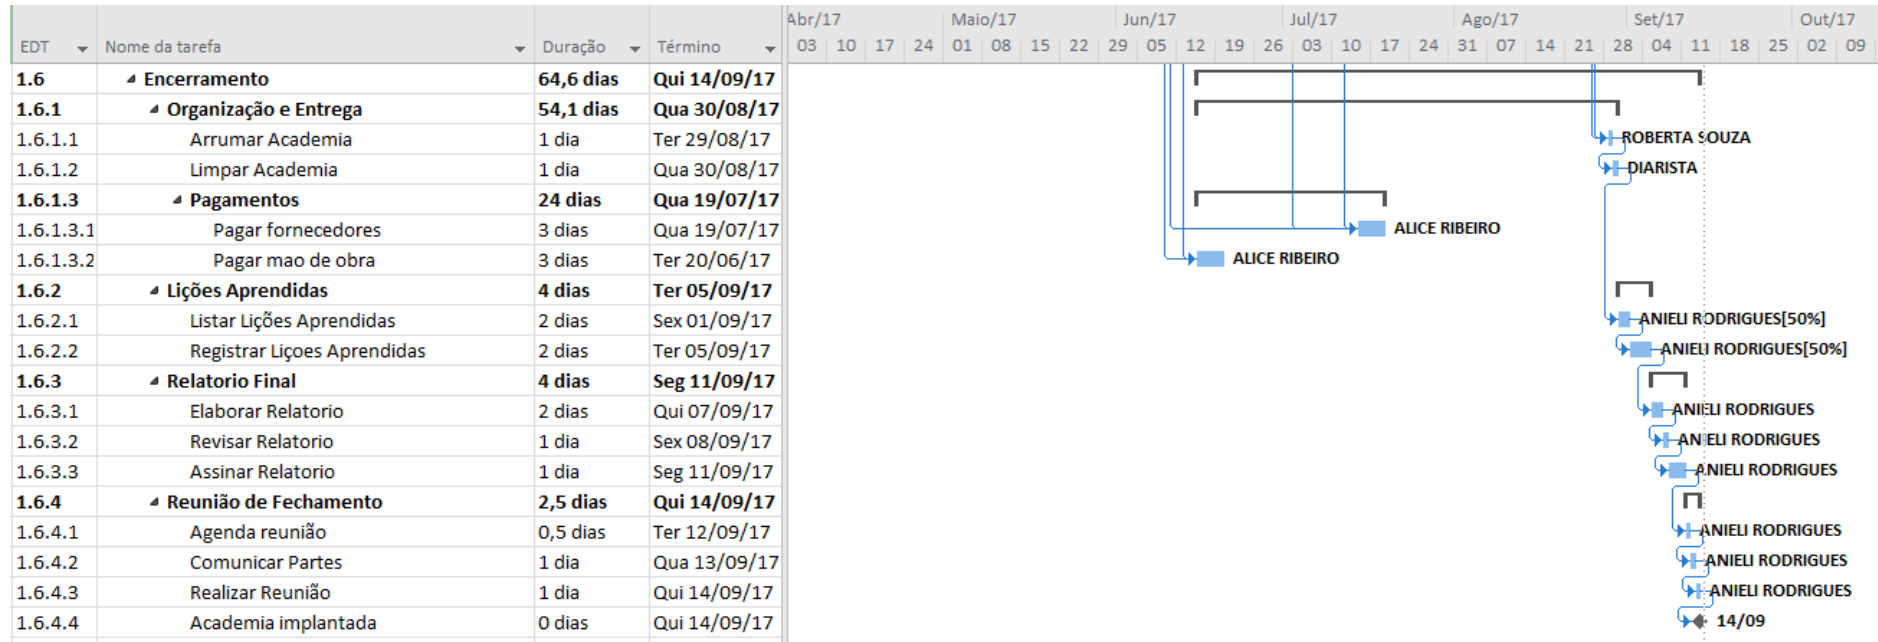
| EDT | Nome da tarefa | Duração | Término |
|---|---|---|---|
| 1.6 | Encerramento | 64,6 dias | Qui 14/09/17 |
| 1.6.1 | Organização e Entrega | 54,1 dias | Qua 30/08/17 |
| 1.6.1.1 | Arrumar Academia | 1 dia | Ter 29/08/17 |
| 1.6.1.2 | Limpar Academia | 1 dia | Qua 30/08/17 |
| 1.6.1.3 | Pagamentos | 24 dias | Qua 19/07/17 |
| 1.6.1.3.1 | Pagar fornecedores | 3 dias | Qua 19/07/17 |
| 1.6.1.3.2 | Pagar mao de obra | 3 dias | Ter 20/06/17 |
| 1.6.2 | Lições Aprendidas | 4 dias | Ter 05/09/17 |
| 1.6.2.1 | Listar Lições Aprendidas | 2 dias | Sex 01/09/17 |
| 1.6.2.2 | Registrar Liçoes Aprendidas | 2 dias | Ter 05/09/17 |
| 1.6.3 | Relatorio Final | 4 dias | Seg 11/09/17 |
| 1.6.3.1 | Elaborar Relatorio | 2 dias | Qui 07/09/17 |
| 1.6.3.2 | Revisar Relatorio | 1 dia | Sex 08/09/17 |
| 1.6.3.3 | Assinar Relatorio | 1 dia | Seg 11/09/17 |
| 1.6.4 | Reunião de Fechamento | 2,5 dias | Qui 14/09/17 |
| 1.6.4.1 | Agenda reunião | 0,5 dias | Ter 12/09/17 |
| 1.6.4.2 | Comunicar Partes | 1 dia | Qua 13/09/17 |
| 1.6.4.3 | Realizar Reunião | 1 dia | Qui 14/09/17 |
| 1.6.4.4 | Academia implantada | 0 dias | Qui 14/09/17 |

Abr/17 Maio/17 Jun/17 Jul/17 Ago/17 Set/17 Out/17
03 10 17 24 01 08 15 22 29 05 12 19 26 03 10 17 24 31 07 14 21 28 04 11 18 25 02 09

ROBERTA SOUZA
DIARISTA
ALICE RIBEIRO
ALICE RIBEIRO
ANIELI RODRIGUES[50%]
ANIELI RODRIGUES[50%]
ANIELI RODRIGUES
ANIELI RODRIGUES
ANIELI RODRIGUES
ANIELI RODRIGUES
ANIELI RODRIGUES
ANIELI RODRIGUES
14/09